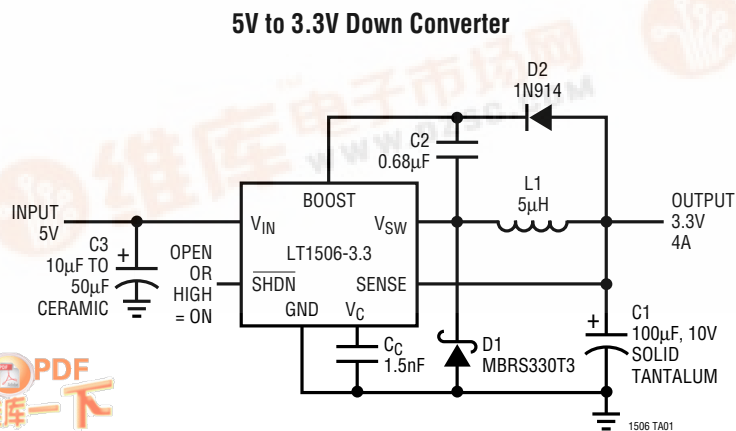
5V to 3.3V Down Converter

D2
1N914

C2
0.68μF

L1
5μH

BOOST

INPUT
5V

$V_{IN}$

$V_{SW}$

OUTPUT
3.3V
4A

LT1506-3.3

C3
10μF TO
50μF
CERAMIC

OPEN
OR
HIGH
= ON

$\overline{SHDN}$

SENSE

GND

$V_C$

$C_C$
1.5nF

D1
MBRS330T3

C1
100μF, 10V
SOLID
TANTALUM

1506 TA01

维库电子市场网
WWW.DZSC.COM

PDF
维库一下